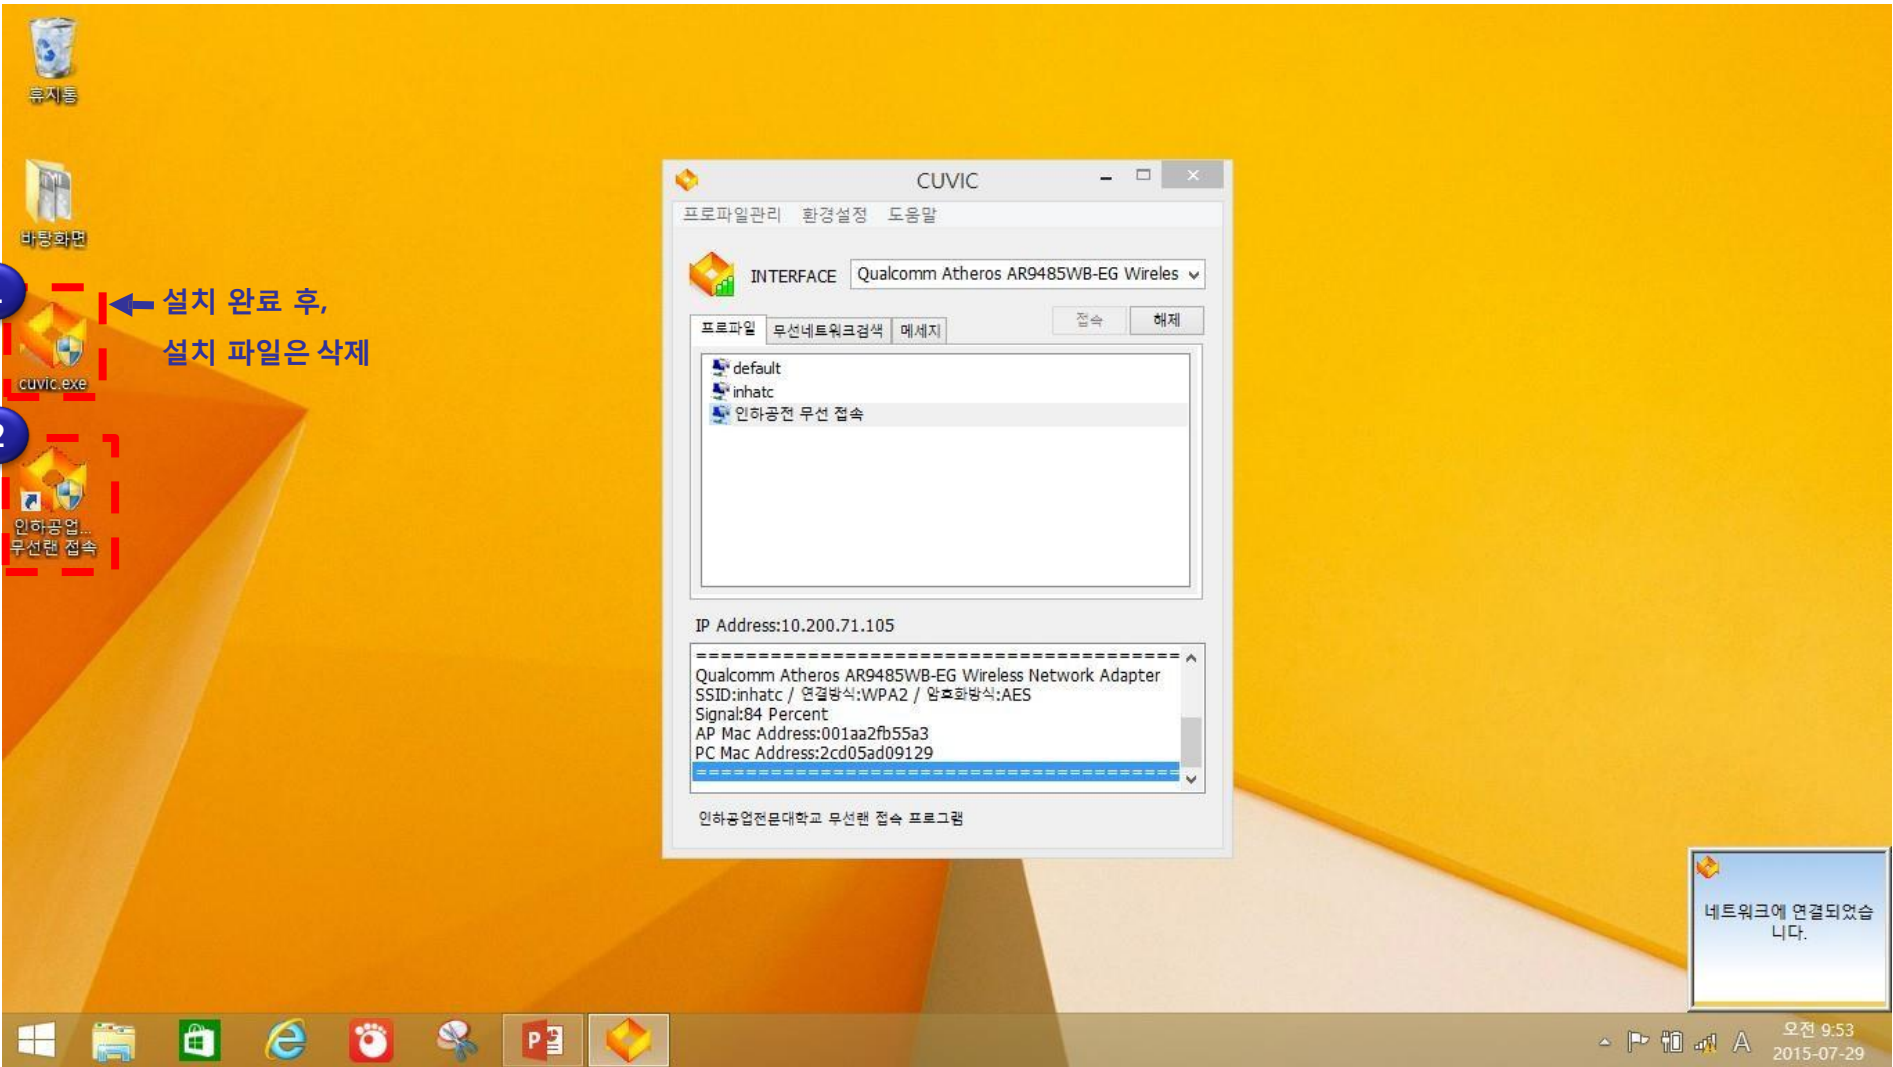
휴지통

바탕화면

설치 완료 후,
설치 파일은 삭제

cuvic.exe

인하공업..
무선랜 접속

CUVIC

프로파일관리 환경설정 도움말

INTERFACE Qualcomm Atheros AR9485WB-EG Wireles

접속 해제

프로파일 무선네트워크검색 메세지

default
inhatc
인하공전 무선 접속

IP Address:10.200.71.105

==========================================
Qualcomm Atheros AR9485WB-EG Wireless Network Adapter
SSID:inhatc / 연결방식:WPA2 / 암호화방식:AES
Signal:84 Percent
AP Mac Address:001aa2fb55a3
PC Mac Address:2cd05ad09129
==========================================

인하공업전문대학교 무선랜 접속 프로그램

네트워크에 연결되었습니다.

오전 9:53
2015-07-29